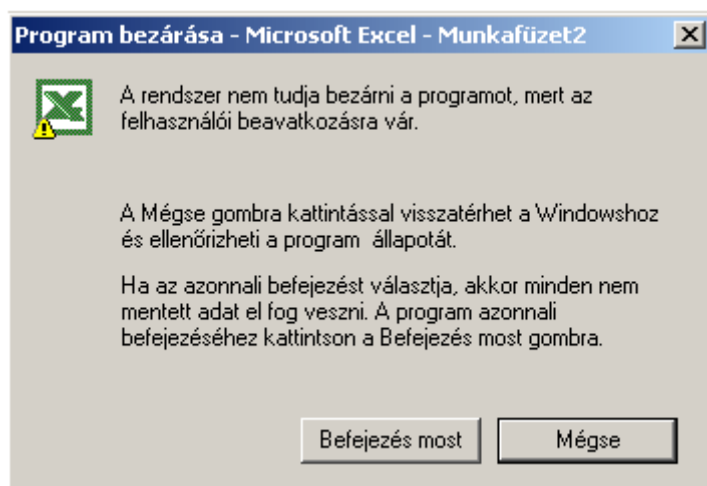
Program bezárása - Microsoft Excel - Munkafüzet2

A rendszer nem tudja bezárni a programot, mert az felhasználói beavatkozásra vár.

A Mégse gombra kattintással visszatérhet a Windowshoz és ellenőrizheti a program állapotát.

Ha az azonnali befejezést választja, akkor minden nem mentett adat el fog veszni. A program azonnali befejezéséhez kattintson a Befejezés most gombra.

Befejezés most

Mégse